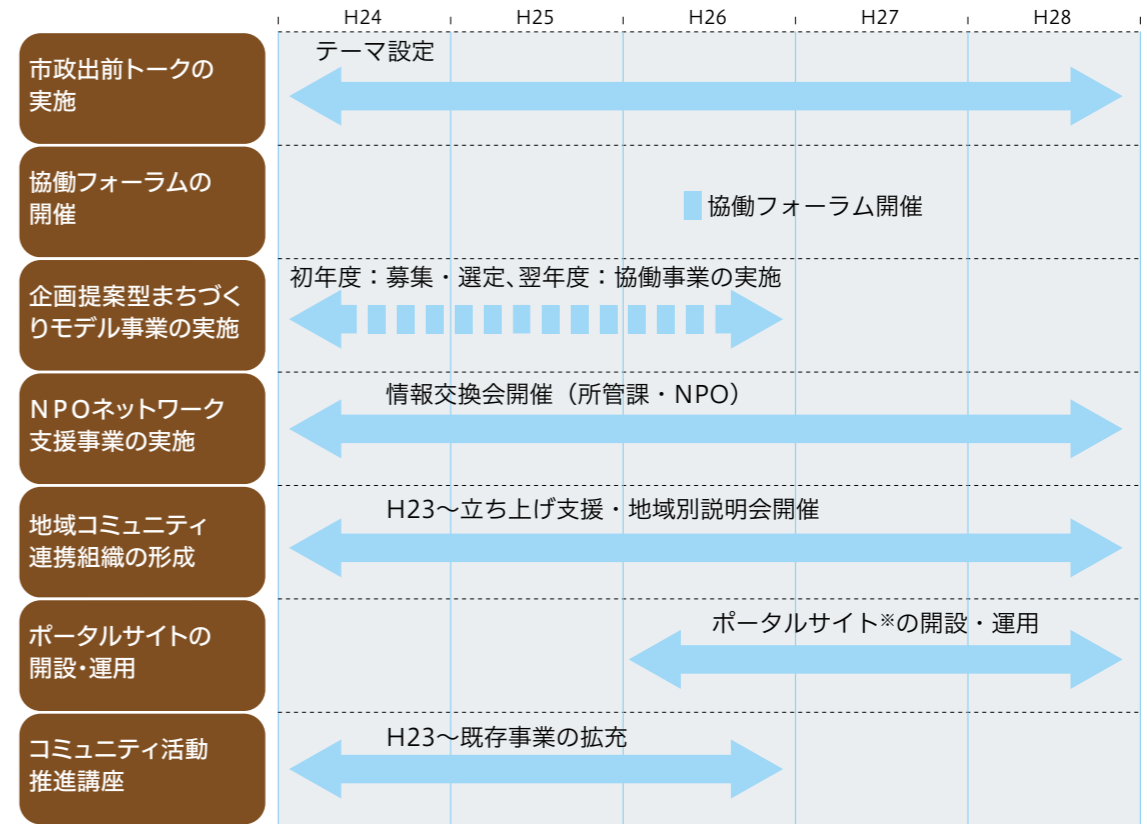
| | H24 | H25 | H26 | H27 | H28 |
|---|---|---|---|---|---|
| 市政出前トークの実施 | テーマ設定 | | | | |
| 協働フォーラムの開催 | | | 協働フォーラム開催 | | |
| 企画提案型まちづくりモデル事業の実施 | 初年度：募集・選定、翌年度：協働事業の実施 | | | | |
| ＮＰＯネットワーク支援事業の実施 | 情報交換会開催（所管課・NPO） | | | | |
| 地域コミュニティ連携組織の形成 | H23～立ち上げ支援・地域別説明会開催 | | | | |
| ポータルサイトの開設・運用 | | | ポータルサイト※の開設・運用 | | |
| コミュニティ活動推進講座 | H23～既存事業の拡充 | | | | |